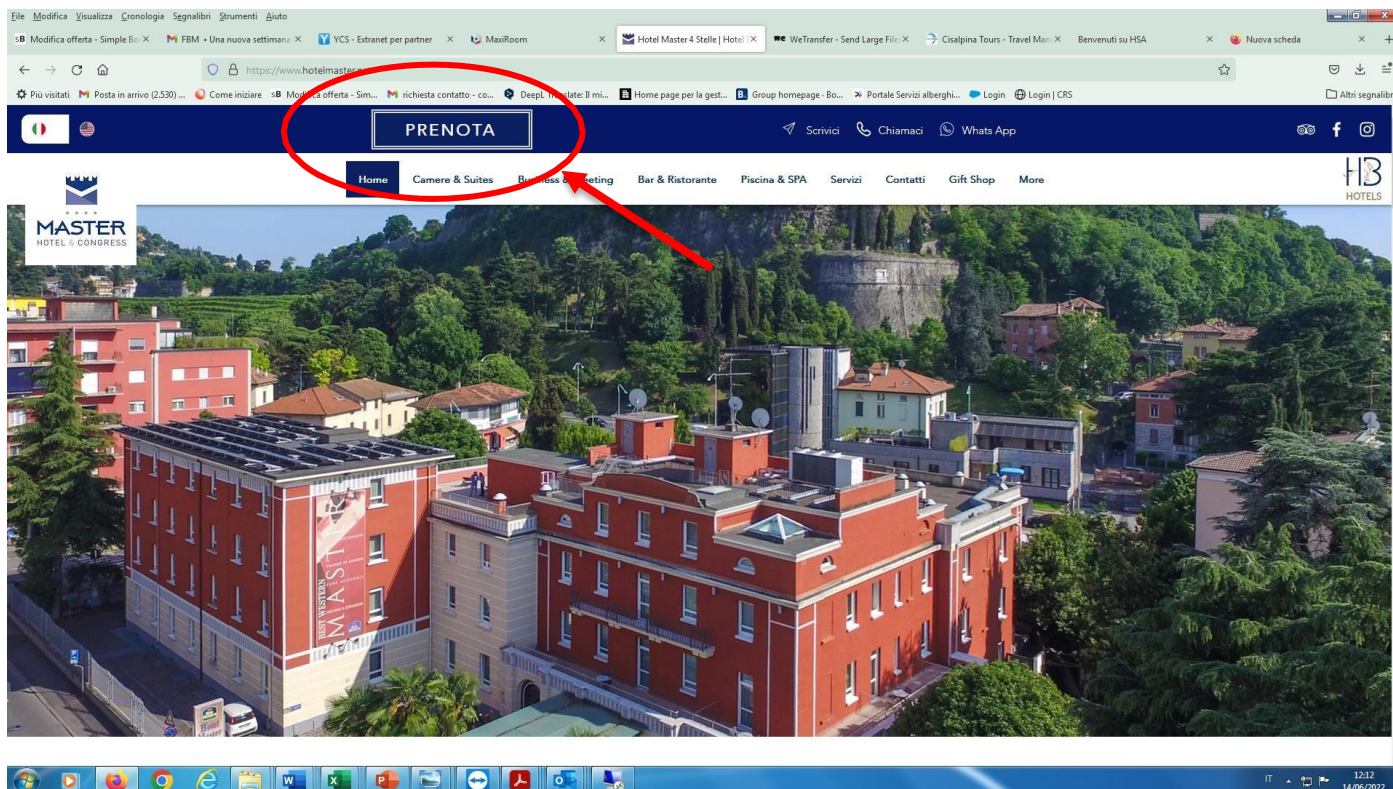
File Modifica Visualizza Cronologia Segnalibri Strumenti Aiuto

sB Modifica offerta - Simple Bo × M FBM • Una nuova settimana × YCS - Extranet per partner × MaxiRoom × Hotel Master 4 Stelle | Hotel × WeTransfer - Send Large File × Cisalpina Tours - Travel Ma × Benvenuti su HSA × Nuova scheda ×

https://www.hotelmaster.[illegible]

Più visitati M Posta in arrivo (2.530) ... Come iniziare sB Mo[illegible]ca offerta - Sim... M richiesta contatto - co... DeepL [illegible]slate: Il mi... Home page per la gest... B Group homepage - Bo... Portale Servizi alberghi... Login Login | CRS Altri segnalibri

PRENOTA

Scrivici Chiamaci Whats App

Home Camere & Suites Business & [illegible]eeting Bar & Ristorante Piscina & SPA Servizi Contatti Gift Shop More

MASTER HOTEL & CONGRESS

HB HOTELS

BEST WESTERN MASTER

IT 12:12 14/06/2022